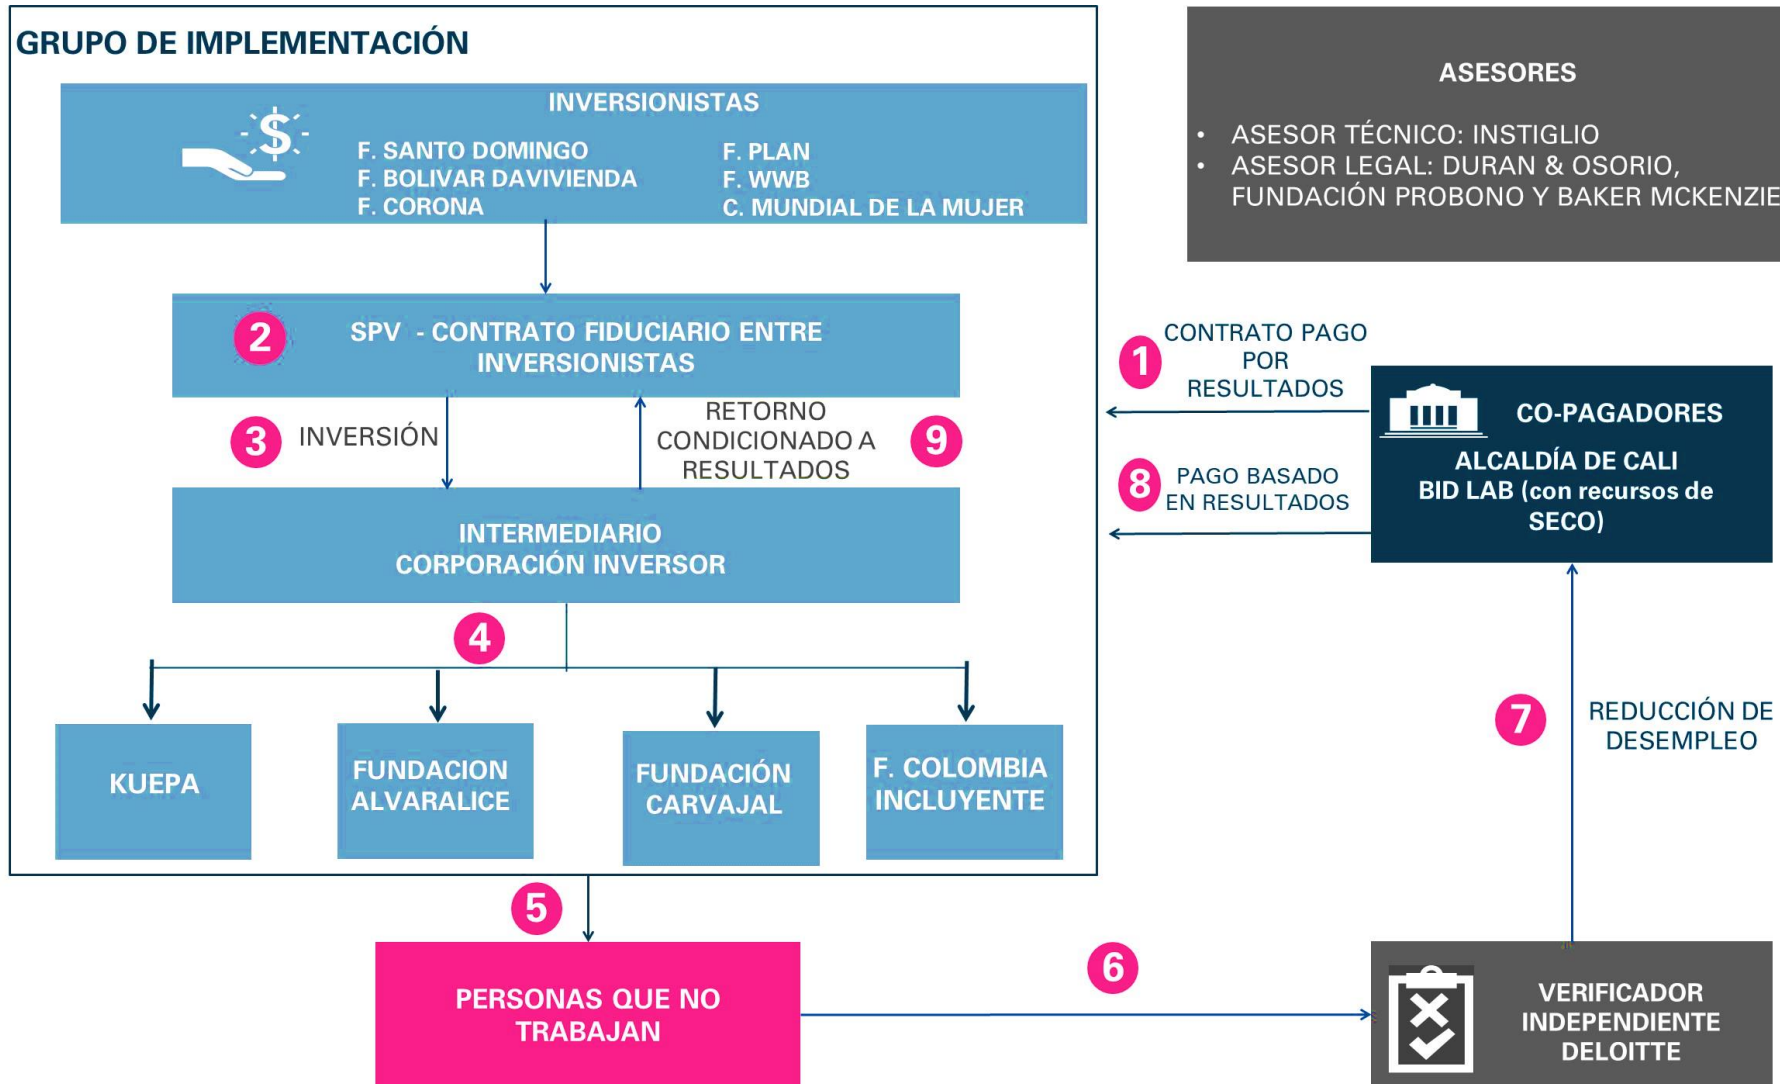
GRUPO DE IMPLEMENTACIÓN

INVERSIONISTAS

F. SANTO DOMINGO
F. BOLIVAR DAVIVIENDA
F. CORONA

F. PLAN
F. WWB
C. MUNDIAL DE LA MUJER

ASESORES

• ASESOR TÉCNICO: INSTIGLIO
• ASESOR LEGAL: DURAN & OSORIO, FUNDACIÓN PROBONO Y BAKER MCKENZIE

2 SPV - CONTRATO FIDUCIARIO ENTRE INVERSIONISTAS

1 CONTRATO PAGO POR RESULTADOS

3 INVERSIÓN

RETORNO CONDICIONADO A RESULTADOS 9

CO-PAGADORES
ALCALDÍA DE CALI
BID LAB (con recursos de SECO)

8 PAGO BASADO EN RESULTADOS

INTERMEDIARIO
CORPORACIÓN INVERSOR

4

KUEPA

FUNDACION ALVARALICE

FUNDACIÓN CARVAJAL

F. COLOMBIA INCLUYENTE

7 REDUCCIÓN DE DESEMPLEO

5

PERSONAS QUE NO TRABAJAN

6

VERIFICADOR INDEPENDIENTE DELOITTE